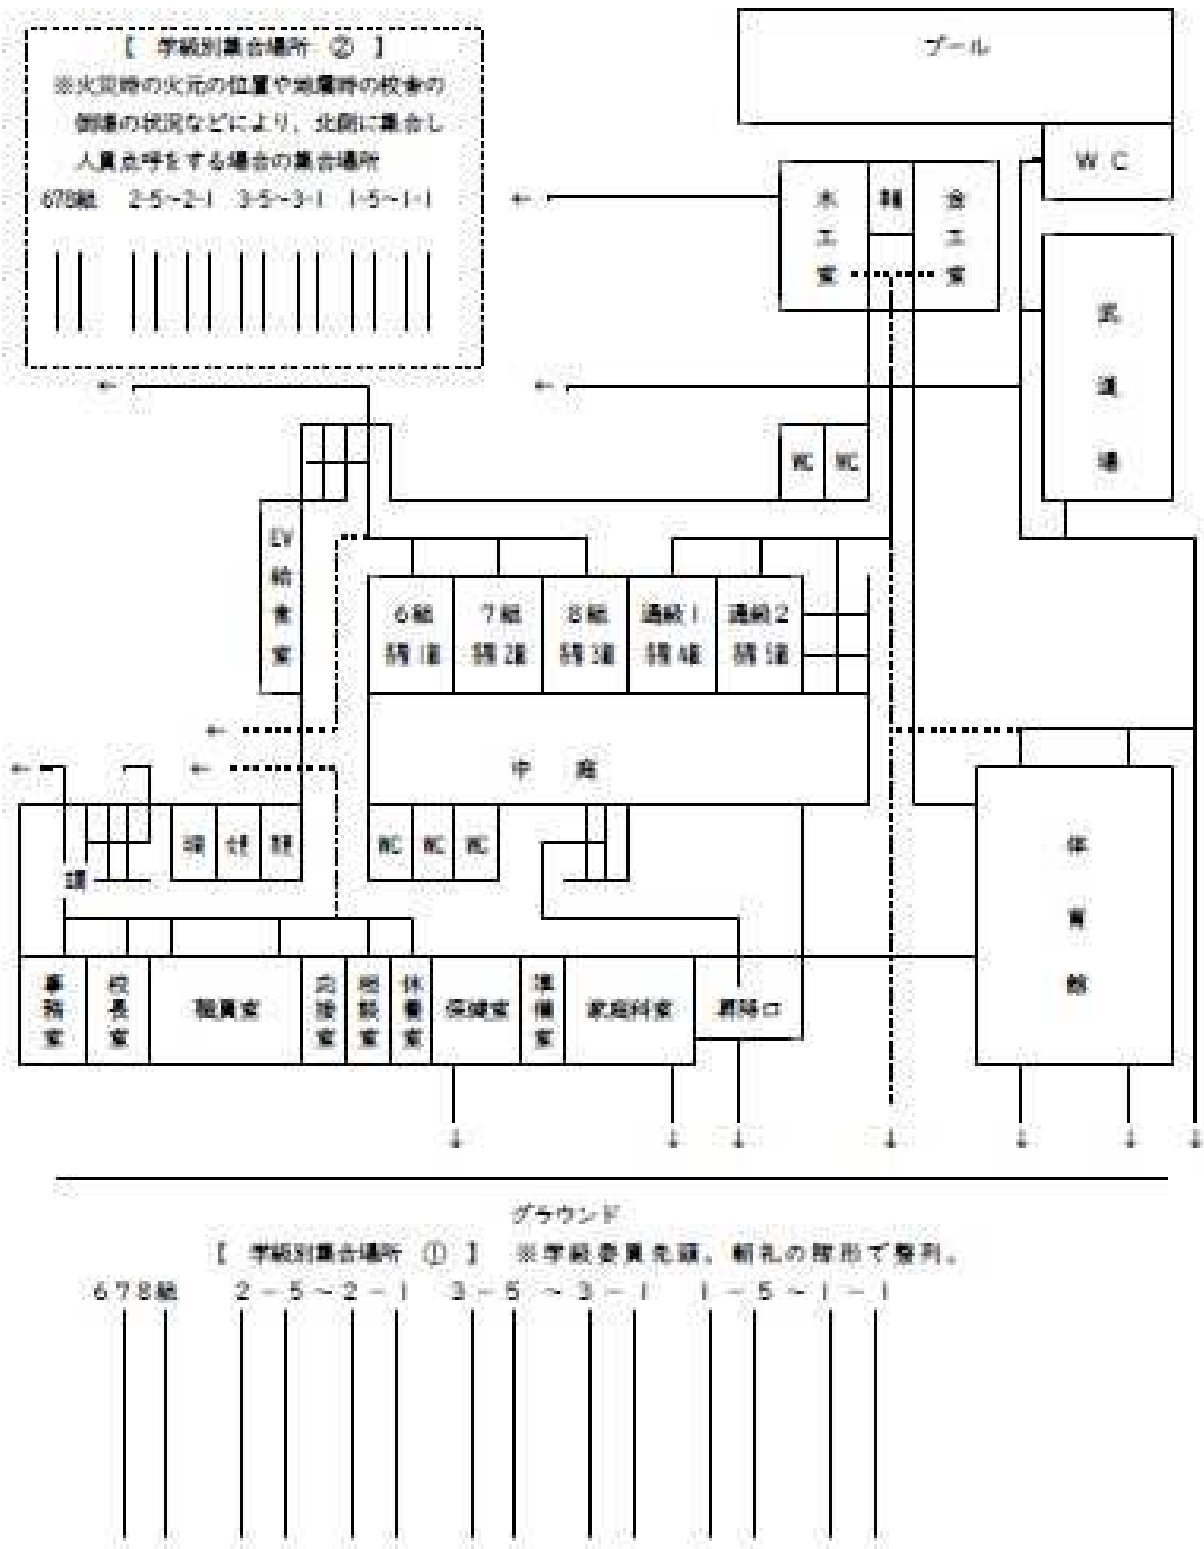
【 学級別集合場所 ② 】
※火災時の火元の位置や地震時の校舎の倒壊の状況などにより，北側に集合し人員点呼をする場合の集合場所
678組 2-5~2-1 3-5~3-1 1-5~1-1

プール

WC

木工室 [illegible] 金工室

武道場

WC WC

EV 給食室

6組 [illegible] 7組 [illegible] 8組 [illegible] 通級1 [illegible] 通級2 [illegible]

中庭

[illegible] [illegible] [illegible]

WC WC WC

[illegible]

体育館

事務室 校長室 職員室 応接室 相談室 休養室 保健室 準備室 家庭科室 昇降口

グラウンド
【 学級別集合場所 ① 】 ※学級委員先頭，朝礼の隊形で整列。
678組 2-5~2-1 3-5~3-1 1-5~1-1